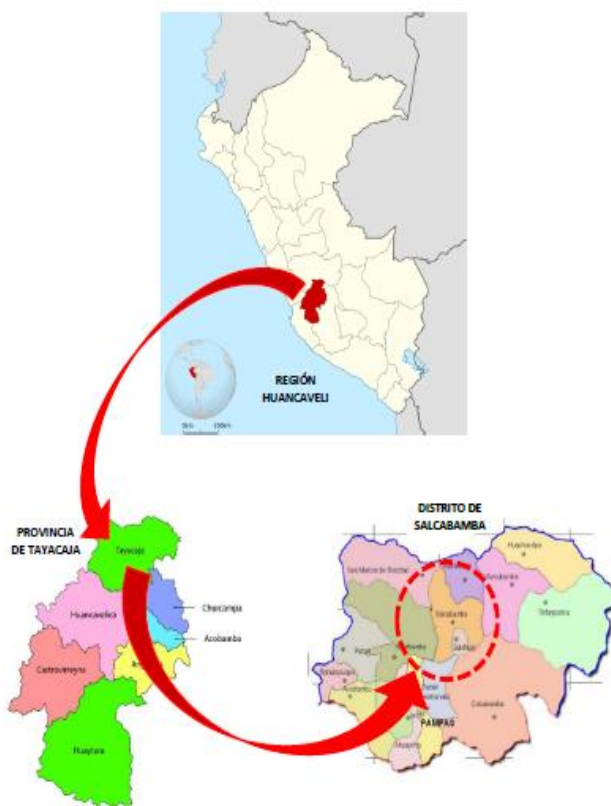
REGIÓN HUANCAVELI

PROVINCIA DE TAYACAJA

Tayacaja

Huancavelica

Churcampa

Acobamba

Castrovirreyna

Huaytara

DISTRITO DE SALCABAMBA

San Marcos de Rocchac

Salcabamba

Huaribamba

Tintay Puncu

Salcahuasi

Colcabamba

Pampas

PAMPAS

Surcubamba